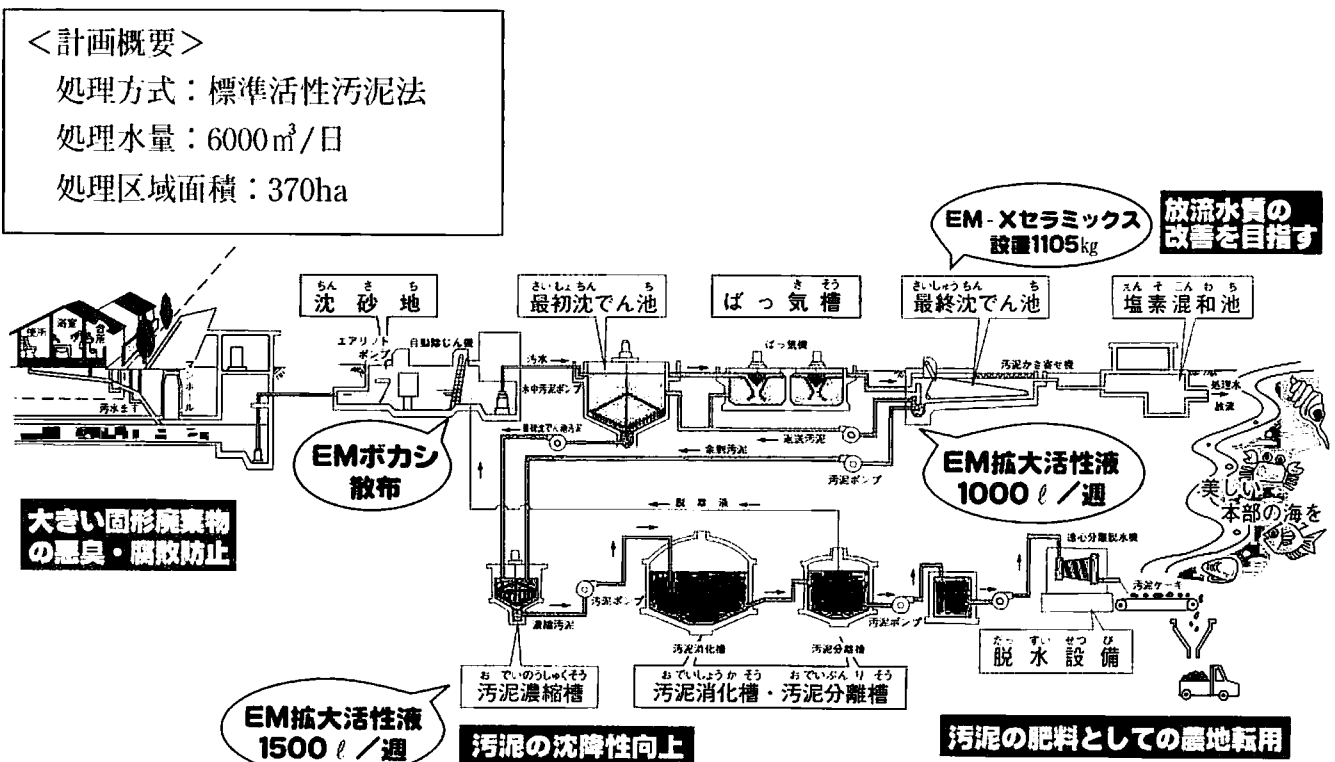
<計画概要>
処理方式：標準活性汚泥法
処理水量：6000㎥/日
処理区域面積：370ha

EM-Xセラミックス
設置1105kg

放流水質の
改善を目指す

ちんさち
沈砂地

さいしょちんでんち
最初沈でん池

ばっきそう
ばっ気槽

さいしゅうちんでんち
最終沈でん池

えんそこんわち
塩素混和池

便所
浴室
台所
汚水ます
マンホール
エアリフトポンプ
自動除じん機
汚水
水中汚泥ポンプ
ばっ気槽
返送汚泥
余剰汚泥
汚泥ポンプ
汚泥かき寄せ機
処理水
放流

EMボカシ
散布

EM拡大活性液
1000ℓ/週

美しい
本部の海を

大きい固形廃棄物
の悪臭・腐敗防止

脱離液
遠心分離脱水機
汚泥ケーキ
汚泥ポンプ
濃縮汚泥
汚泥消化槽
汚泥分離槽

おでいのうしゅくそう
汚泥濃縮槽

おでいしょうかそう　おでいぶんりそう
汚泥消化槽・汚泥分離槽

だっすいせつび
脱水設備

EM拡大活性液
1500ℓ/週

汚泥の沈降性向上

汚泥の肥料としての農地転用